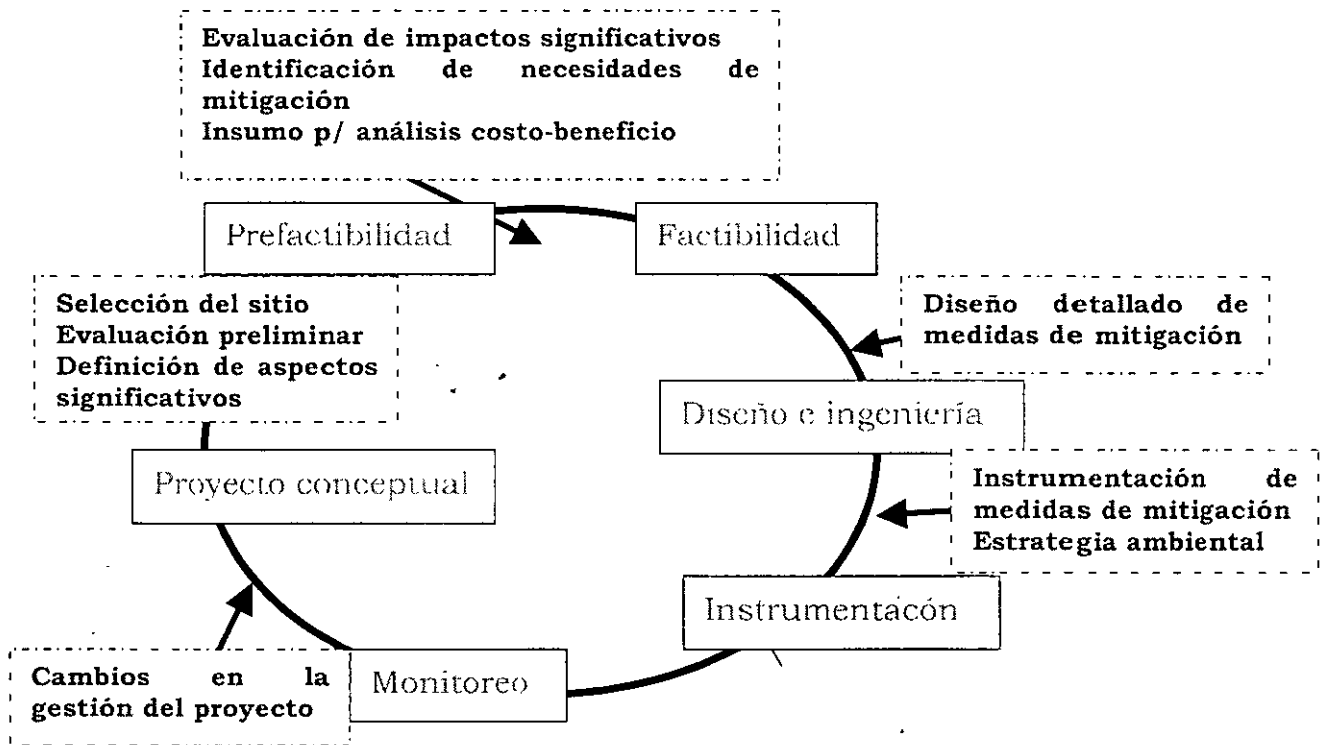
Evaluación de impactos significativos
Identificación de necesidades de mitigación
Insumo p/ análisis costo-beneficio

Prefactibilidad

Factibilidad

Selección del sitio
Evaluación preliminar
Definición de aspectos significativos

Diseño detallado de medidas de mitigación

Diseño e ingeniería

Proyecto conceptual

Instrumentación de medidas de mitigación
Estrategia ambiental

Instrumentacón

Cambios en la gestión del proyecto

Monitoreo